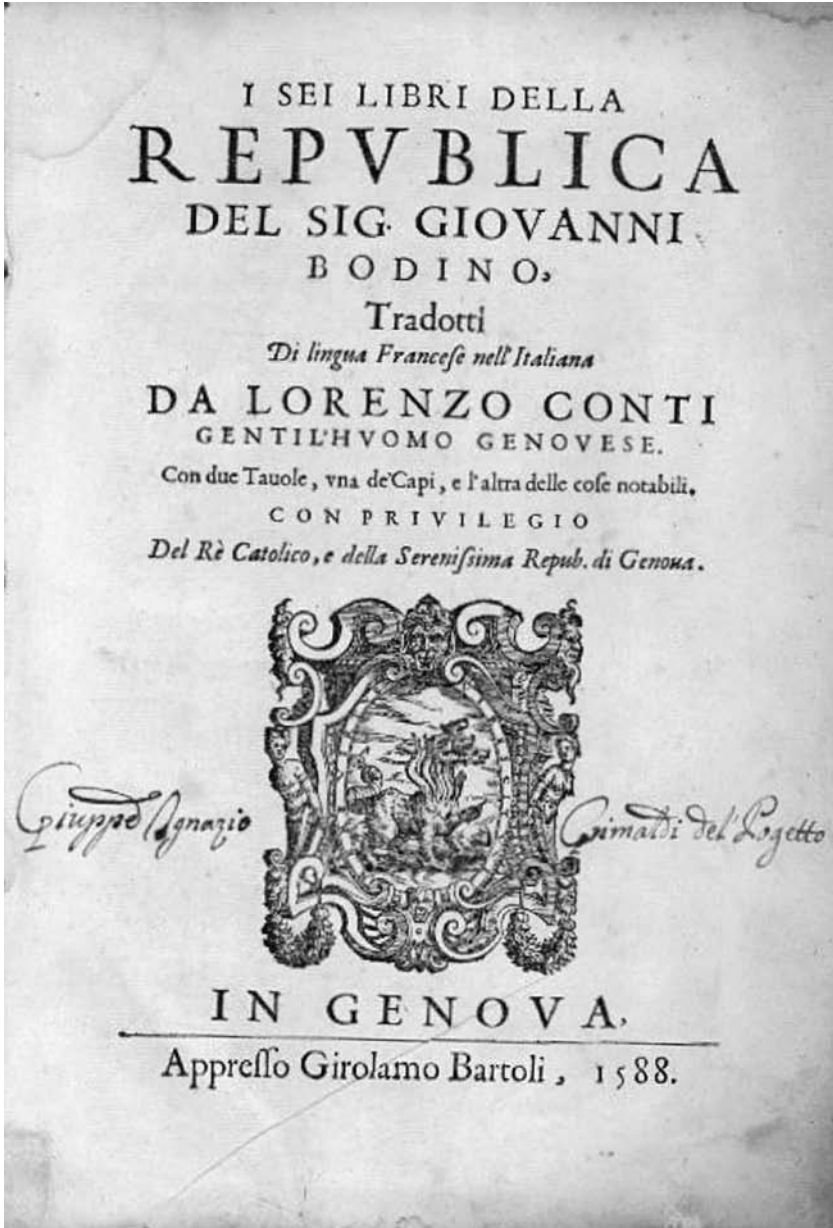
I SEI LIBRI DELLA
REPVBLICA
DEL SIG. GIOVANNI
BODINO,
Tradotti
Di lingua Franceſe nell'Italiana
DA LORENZO CONTI
GENTIL'HVOMO GENOVESE.
Con due Tauole, vna de'Capi, e l'altra delle coſe notabili.
CON PRIVILEGIO
Del Rè Catolico, e della Sereniſsima Repub. di Genoua.

Giuppe Ignazio Grimaldi del Poggetto

IN GENOVA,
Appreſſo Girolamo Bartoli, 1588.